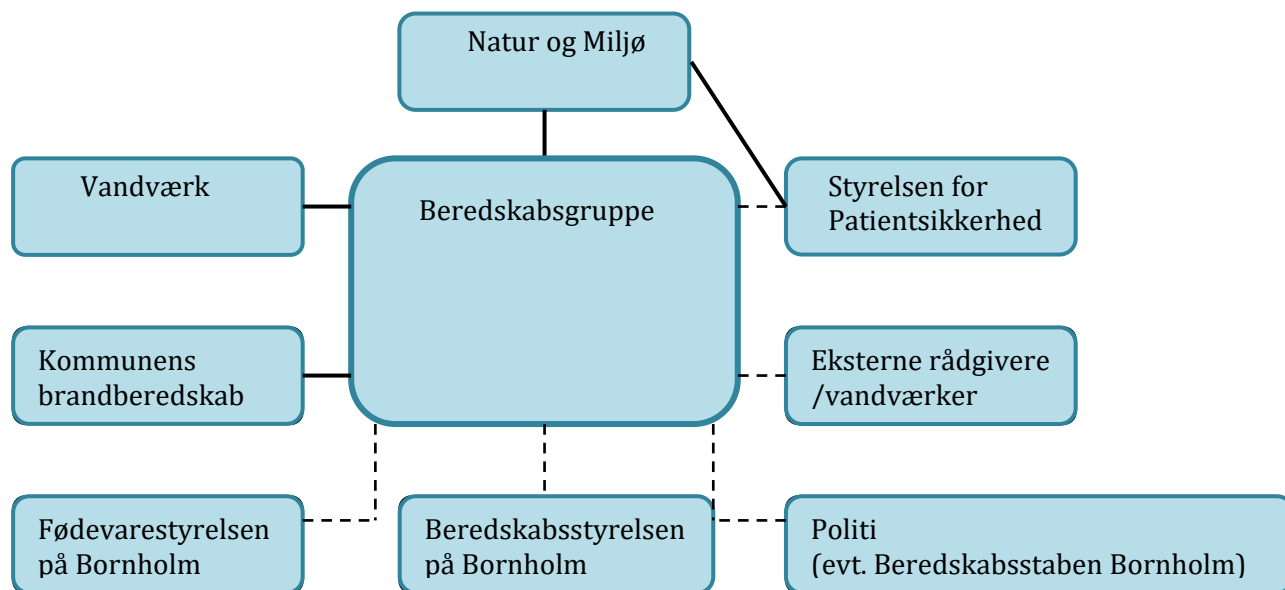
Natur og Miljø

Vandværk

Beredskabsgruppe

Styrelsen for Patientsikkerhed

Kommunens brandberedskab

Eksterne rådgivere /vandværker

Fødevarestyrelsen på Bornholm

Beredskabsstyrelsen på Bornholm

Politi
(evt. Beredskabsstaben Bornholm)